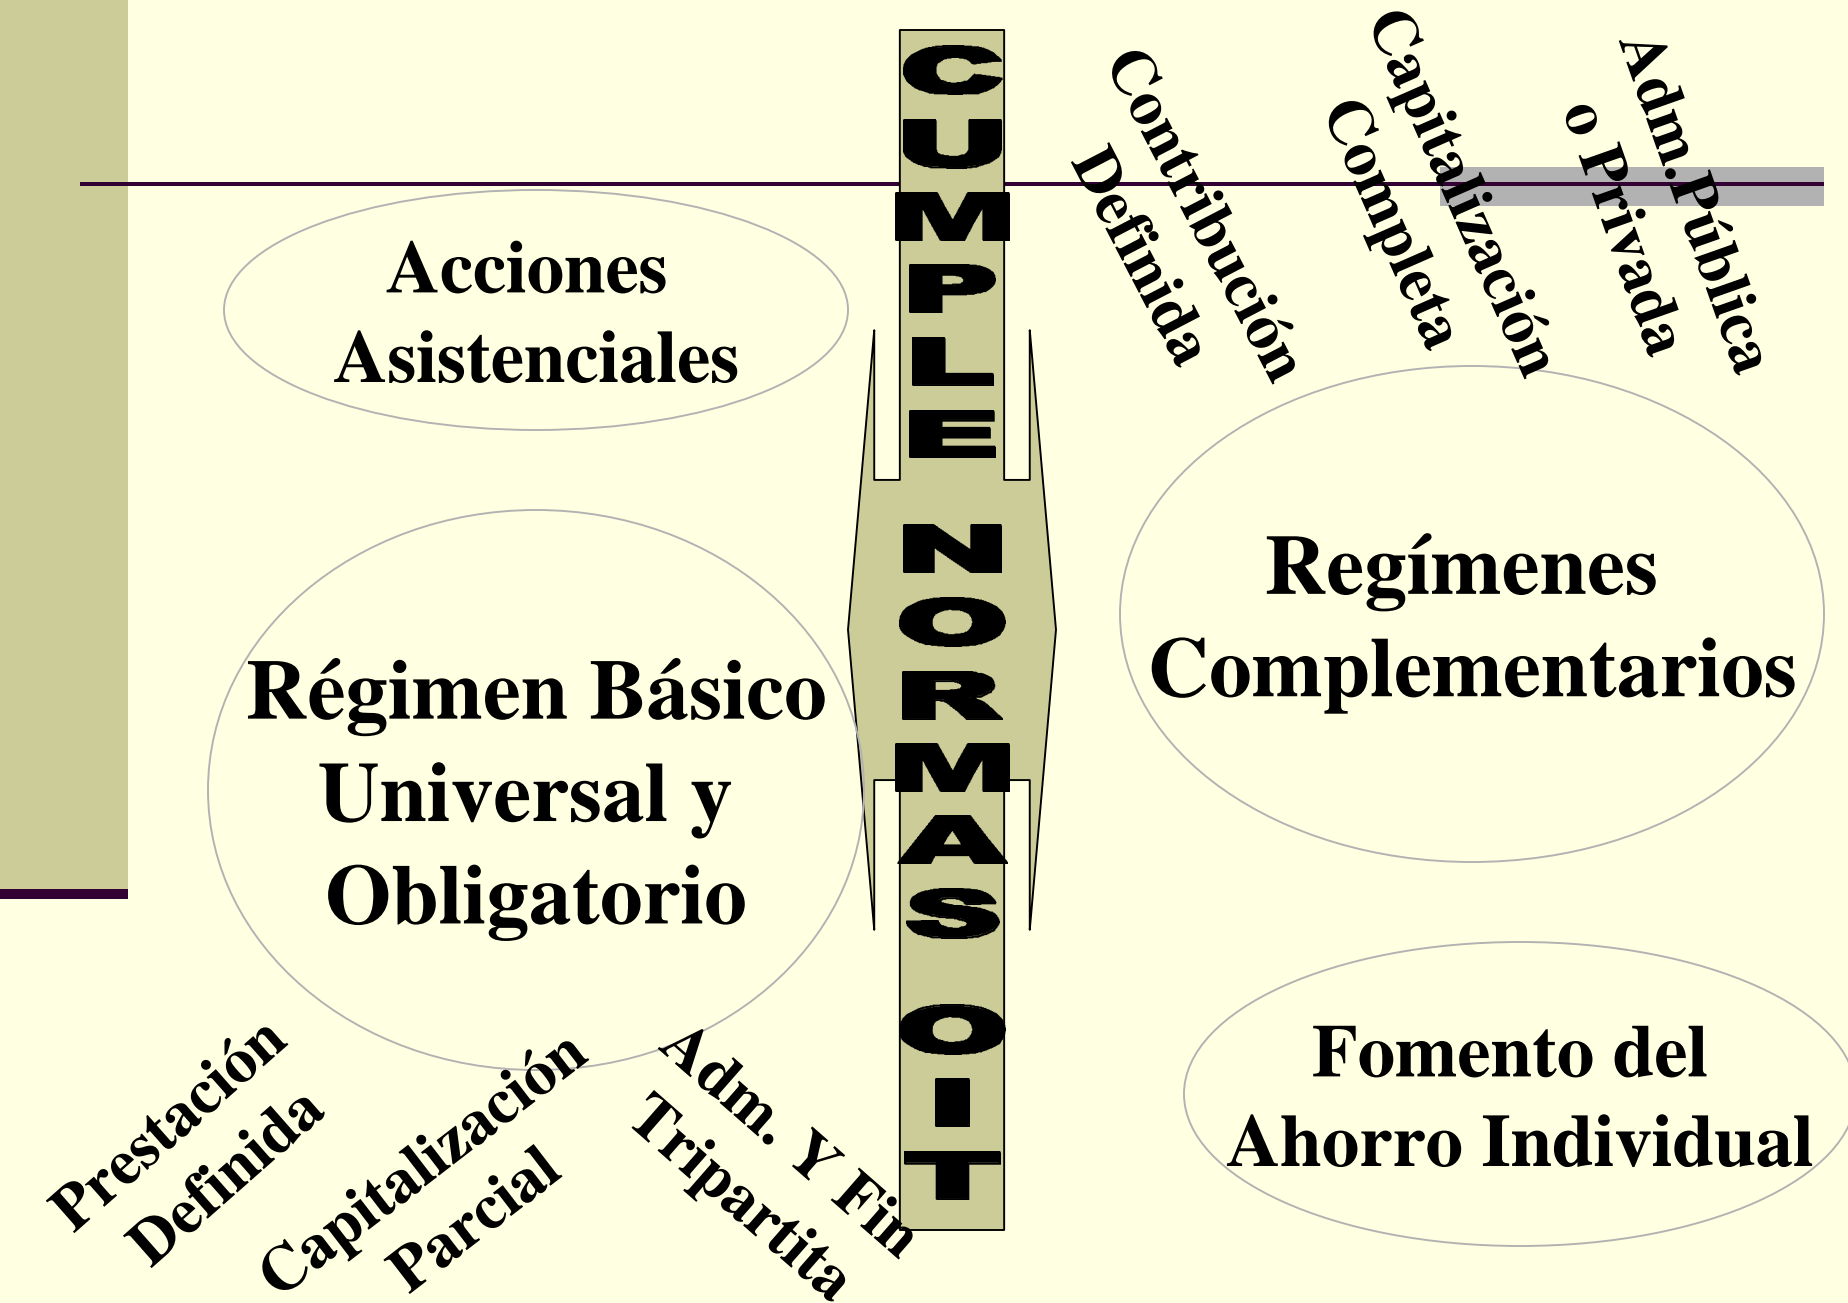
CUMPLE NORMAS OIT

Contribución Definida

Capitalización Completa

Adm. Pública o Privada

Acciones Asistenciales

Régimen Básico Universal y Obligatorio

Regímenes Complementarios

Fomento del Ahorro Individual

Prestación Definida

Capitalización Parcial

Adm. Y Fin Tripartita